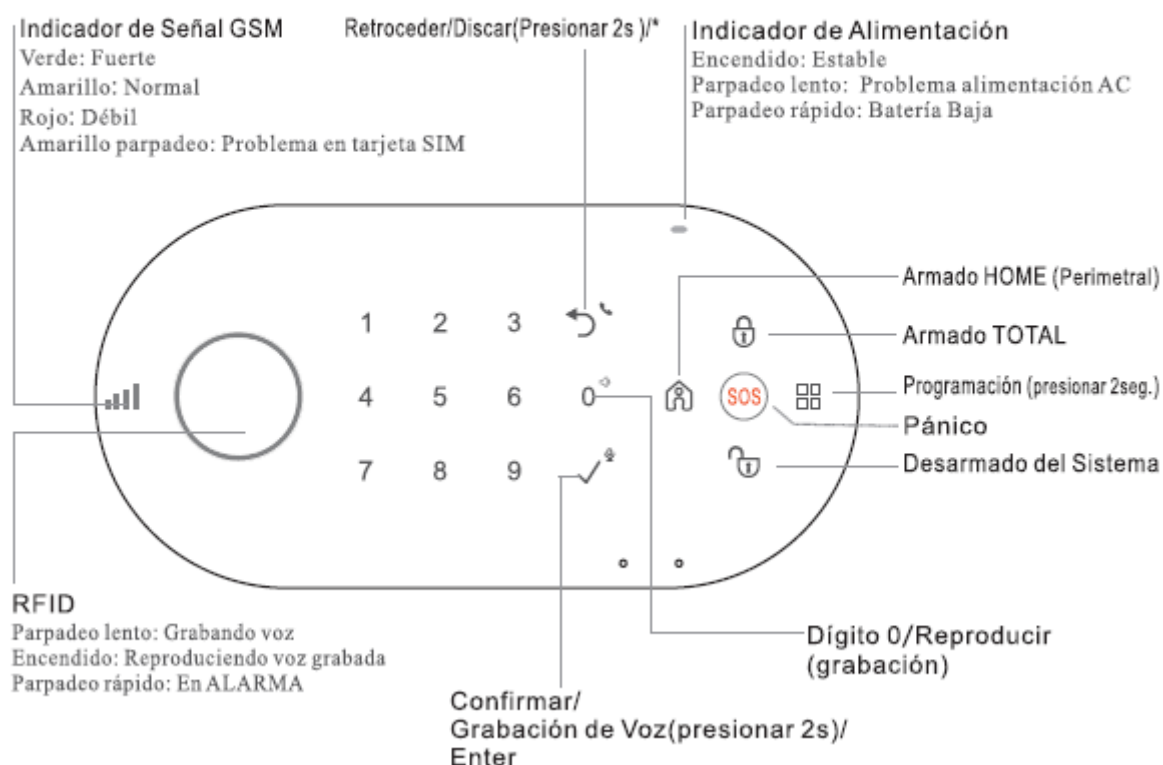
Indicador de Señal GSM
Verde: Fuerte
Amarillo: Normal
Rojo: Débil
Amarillo parpadeo: Problema en tarjeta SIM

Retroceder/Discar(Presionar 2s )/*

Indicador de Alimentación
Encendido: Estable
Parpadeo lento: Problema alimentación AC
Parpadeo rápido: Batería Baja

Armado HOME (Perimetral)

1 2 3
4 5 6 0
7 8 9

Armado TOTAL

SOS

Programación (presionar 2seg.)

Pánico

Desarmado del Sistema

RFID
Parpadeo lento: Grabando voz
Encendido: Reproduciendo voz grabada
Parpadeo rápido: En ALARMA

Dígito 0/Reproducir (grabación)

Confirmar/
Grabación de Voz(presionar 2s)/
Enter